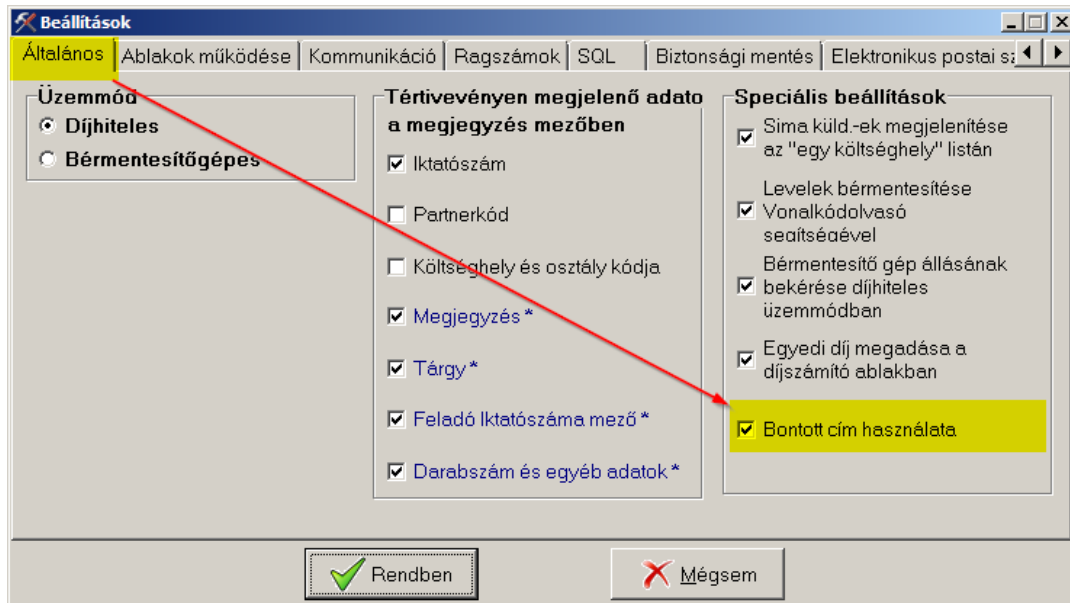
Beállítások

Általános | Ablakok működése | Kommunikáció | Ragszámok | SQL | Biztonsági mentés | Elektronikus postai s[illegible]

Üzemmód
Díjhiteles
Bérmentesítőgépes

Tértivevényen megjelenő adato a megjegyzés mezőben
Iktatószám
Partnerkód
Költséghely és osztály kódja
Megjegyzés *
Tárgy *
Feladó Iktatószáma mező *
Darabszám és egyéb adatok *

Speciális beállítások
Sima küld.-ek megjelenítése az "egy költséghely" listán
Levelek bérmentesítése Vonalkódolvasó segítségével
Bérmentesítő gép állásának bekérése díjhiteles üzemmódban
Egyedi díj megadása a díjszámító ablakban
Bontott cím használata

Rendben
Mégsem